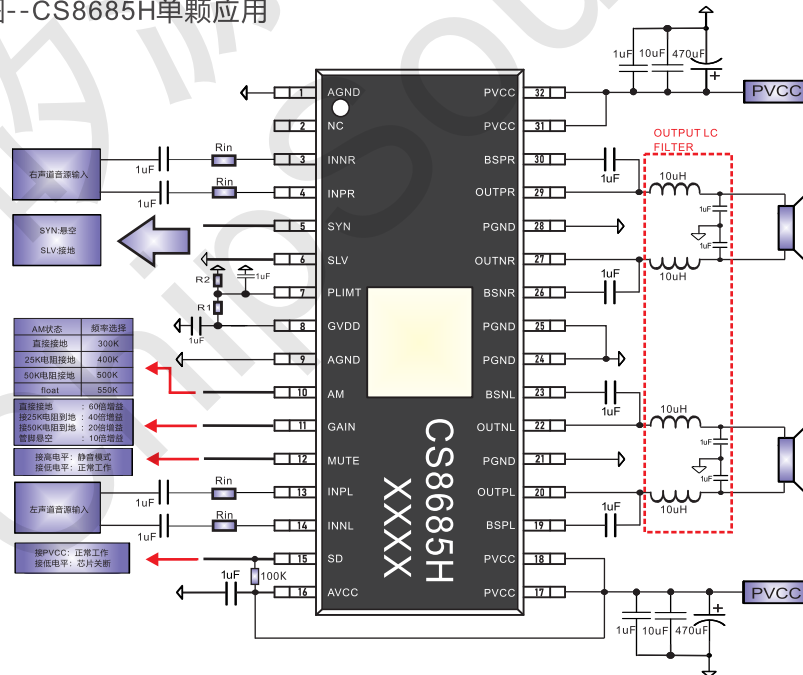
图--CS8685H单颗应用

1uF 10uF 470uF
PVCC
OUTPUT LC FILTER

右声道音源输入
1uF Rin
1uF Rin

SYN:悬空
SLV:接地

R2 1uF
R1
1uF

| AM状态 | 频率选择 |
|---|---|
| 直接接地 | 300K |
| 25K电阻接地 | 400K |
| 50K电阻接地 | 500K |
| float | 550K |

直接接地 ：60倍增益
接25K电阻到地：40倍增益
接50K电阻到地：20倍增益
管脚悬空 ：10倍增益

接高电平：静音模式
接低电平：正常工作

左声道音源输入
1uF Rin
1uF Rin

接PVCC：正常工作
接低电平：芯片关断

1uF 100K

1 AGND
2 NC
3 INNR
4 INPR
5 SYN
6 SLV
7 PLIMT
8 GVDD
9 AGND
10 AM
11 GAIN
12 MUTE
13 INPL
14 INNL
15 SD
16 AVCC

PVCC 32
PVCC 31
BSPR 30
OUTPR 29
PGND 28
OUTNR 27
BSNR 26
PGND 25
PGND 24
BSNL 23
OUTNL 22
PGND 21
OUTPL 20
BSPL 19
PVCC 18
PVCC 17

CS8685H
XXXX

1uF
10uH
1uF
1uF
1uF
10uH
1uF
10uH
1uF
1uF
1uF
10uH

PVCC
1uF 10uF 470uF